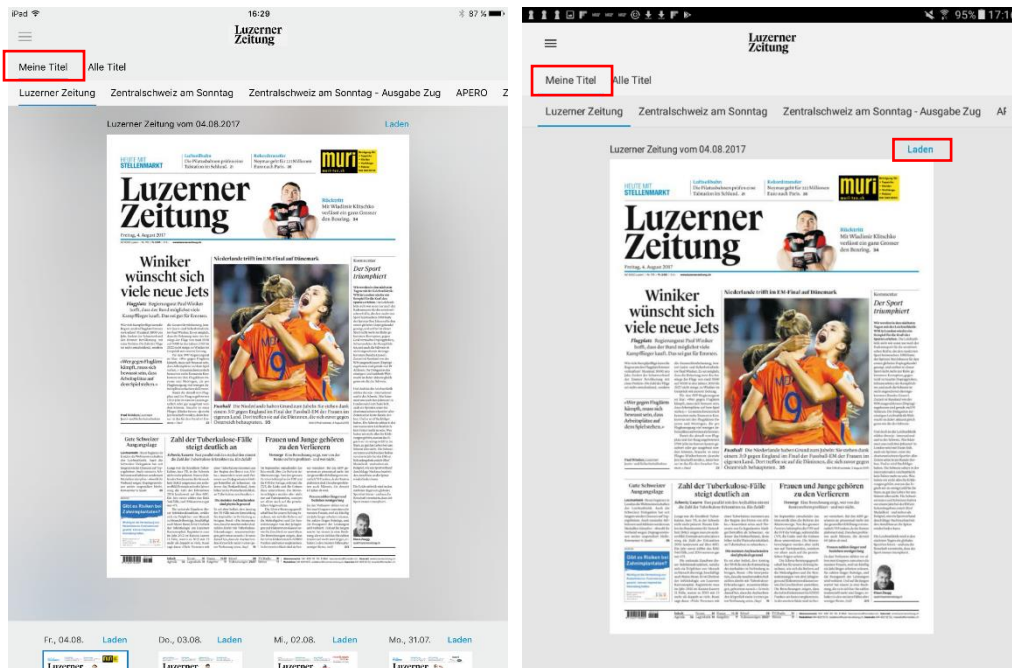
iPad 16:29 87 %

Luzerner Zeitung

Meine Titel Alle Titel

Luzerner Zeitung Zentralschweiz am Sonntag Zentralschweiz am Sonntag - Ausgabe Zug APERO Z

Luzerner Zeitung vom 04.08.2017 Laden

HEUTE MIT STELLENMARKT

muri

Luzerner Zeitung

Freitag, 4. August 2017

Winiker wünscht sich viele neue Jets

Niederlande trifft im EM-Final auf Dänemark

Der Sport triumphiert

Zahl der Tuberkulose-Fälle steigt deutlich an

Frauen und Junge gehören zu den Verlierern

Gute Schweizer Ausgangslage

Fr., 04.08. Laden Do., 03.08. Laden Mi., 02.08. Laden Mo., 31.07. Laden

95% 17:1

Luzerner Zeitung

Meine Titel Alle Titel

Luzerner Zeitung Zentralschweiz am Sonntag Zentralschweiz am Sonntag - Ausgabe Zug AI

Luzerner Zeitung vom 04.08.2017 Laden

HEUTE MIT STELLENMARKT

muri

Luzerner Zeitung

Freitag, 4. August 2017

Winiker wünscht sich viele neue Jets

Niederlande trifft im EM-Final auf Dänemark

Der Sport triumphiert

Zahl der Tuberkulose-Fälle steigt deutlich an

Frauen und Junge gehören zu den Verlierern

Gute Schweizer Ausgangslage